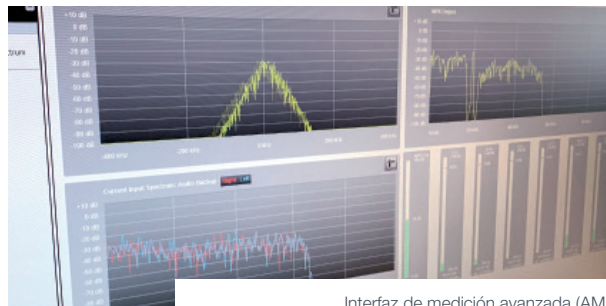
ctrum

+10 dB
0 dB
-10 dB
-20 dB
-30 dB
-40 dB
-50 dB
-60 dB
-70 dB
-80 dB
-90 dB
-100 dB

-400 kHz
-200 kHz
0 Hz
200 kHz

MPX Input

Current Input Spectrum: Audio Stereo

+10 dB
0 dB
-10 dB
-20 dB
-30 dB
-40 dB
-50 dB
-60 dB
-70 dB
-80 dB

Interfaz de medición avanzada (AM